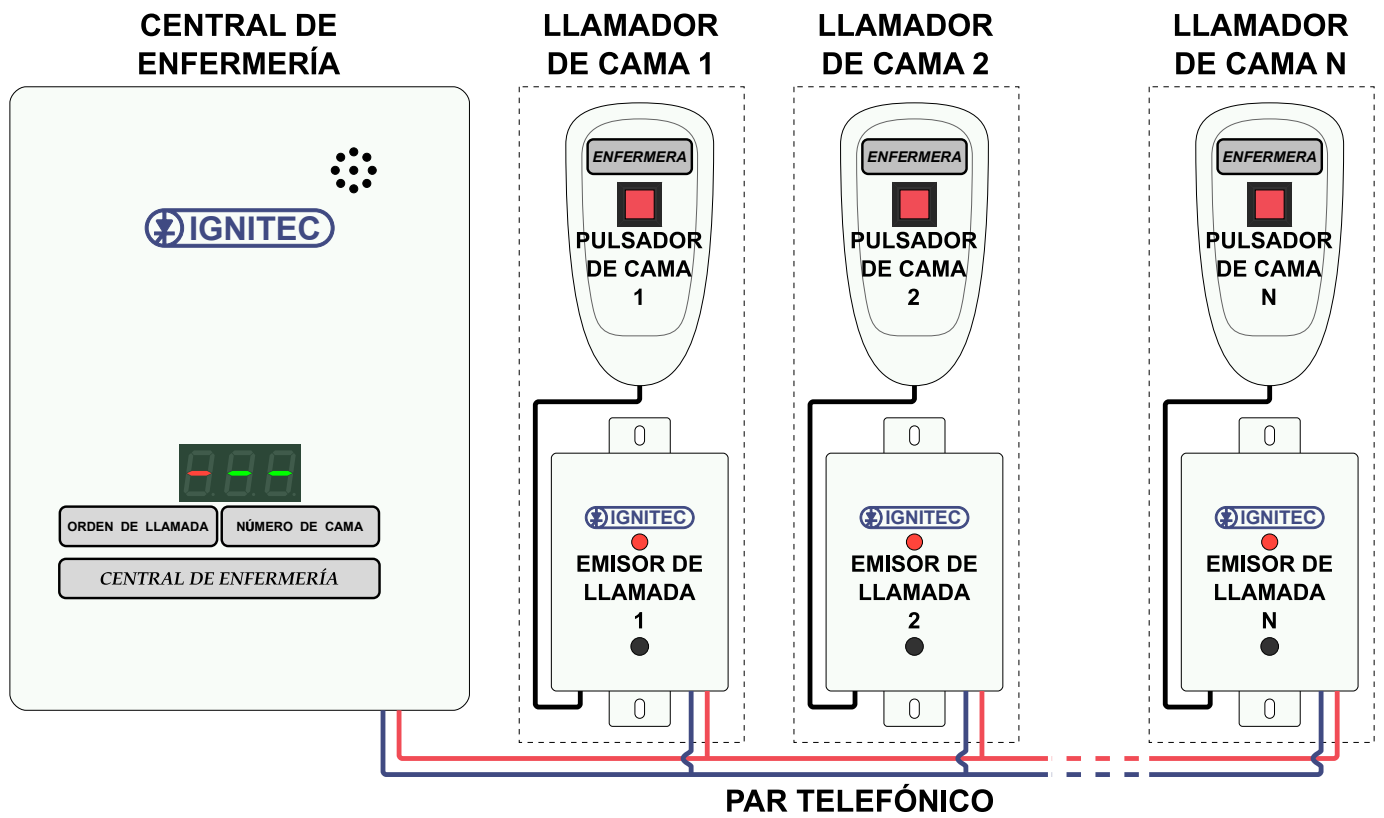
CENTRAL DE ENFERMERÍA

IGNITEC

ORDEN DE LLAMADA

NÚMERO DE CAMA

CENTRAL DE ENFERMERÍA

LLAMADOR DE CAMA 1

ENFERMERA

PULSADOR DE CAMA 1

IGNITEC

EMISOR DE LLAMADA 1

LLAMADOR DE CAMA 2

ENFERMERA

PULSADOR DE CAMA 2

IGNITEC

EMISOR DE LLAMADA 2

LLAMADOR DE CAMA N

ENFERMERA

PULSADOR DE CAMA N

IGNITEC

EMISOR DE LLAMADA N

PAR TELEFÓNICO